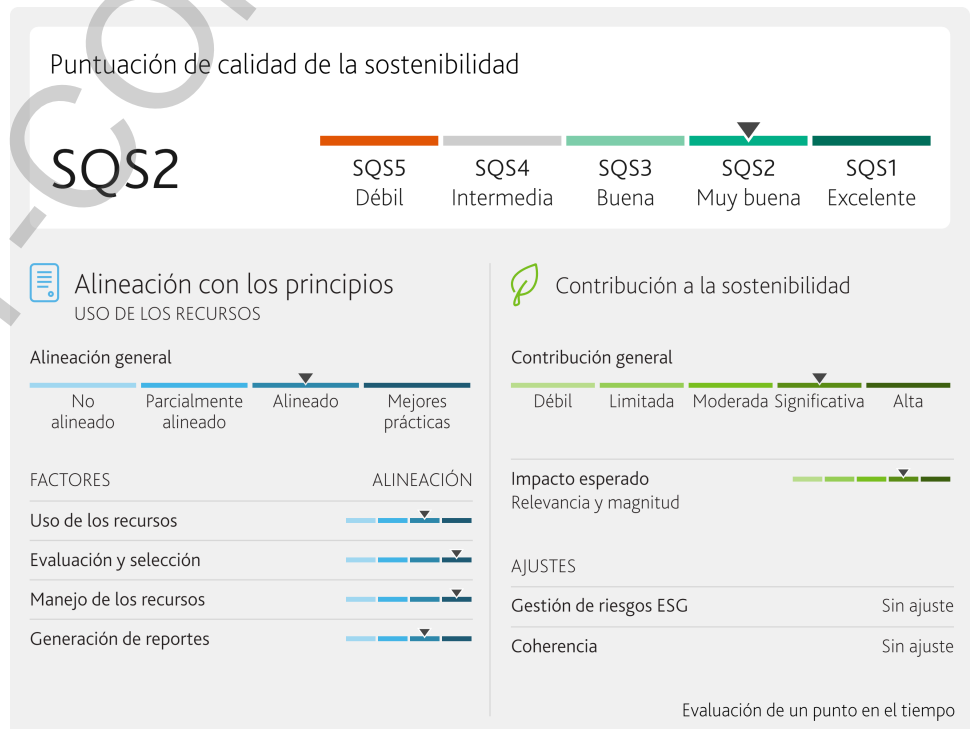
Puntuación de calidad de la sostenibilidad

SQS2

SQS5 Débil
SQS4 Intermedia
SQS3 Buena
SQS2 Muy buena
SQS1 Excelente

Alineación con los principios
USO DE LOS RECURSOS

Alineación general

No alineado
Parcialmente alineado
Alineado
Mejores prácticas

FACTORES
ALINEACIÓN

Uso de los recursos

Evaluación y selección

Manejo de los recursos

Generación de reportes

Contribución a la sostenibilidad

Contribución general

Débil
Limitada
Moderada
Significativa
Alta

Impacto esperado
Relevancia y magnitud

AJUSTES

Gestión de riesgos ESG
Sin ajuste

Coherencia
Sin ajuste

Evaluación de un punto en el tiempo